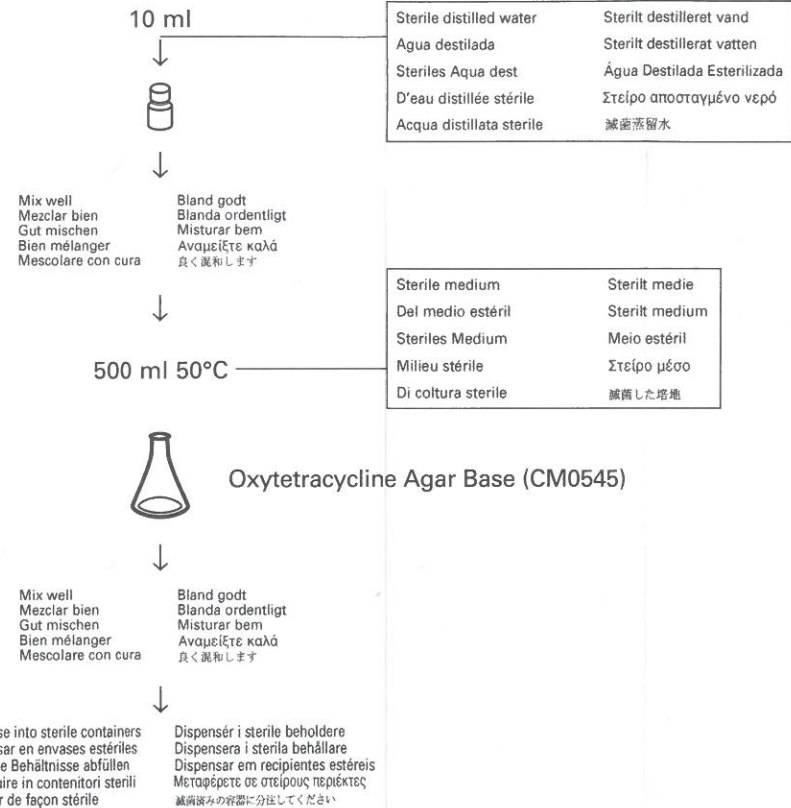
10 ml

| Sterile distilled water | Sterilt destilleret vand |
|---|---|
| Agua destilada | Sterilt destillerat vatten |
| Steriles Aqua dest | Água Destilada Esterilizada |
| D'eau distillée stérile | Στείρο αποσταγμένο νερό |
| Acqua distillata sterile | 滅菌蒸留水 |

↓

Mix well
Mezclar bien
Gut mischen
Bien mélanger
Mescolare con cura

Bland godt
Blanda ordentligt
Misturar bem
Αναμείξτε καλά
良く混和します

↓

| Sterile medium | Sterilt medie |
|---|---|
| Del medio estéril | Sterilt medium |
| Steriles Medium | Meio estéril |
| Milieu stérile | Στείρο μέσο |
| Di coltura sterile | 滅菌した培地 |

500 ml 50°C

Oxytetracycline Agar Base (CM0545)

↓

Mix well
Mezclar bien
Gut mischen
Bien mélanger
Mescolare con cura

Bland godt
Blanda ordentligt
Misturar bem
Αναμείξτε καλά
良く混和します

↓

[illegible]se into sterile containers
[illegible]sar en envases estériles
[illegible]e Behältnisse abfüllen
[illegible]aire in contenitori sterili
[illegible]r de façon stérile

Dispensér i sterile beholdere
Dispensera i sterila behållare
Dispensar em recipientes estéreis
Μεταφέρετε σε στείρους περιέκτες
滅菌済みの容器に分注してください